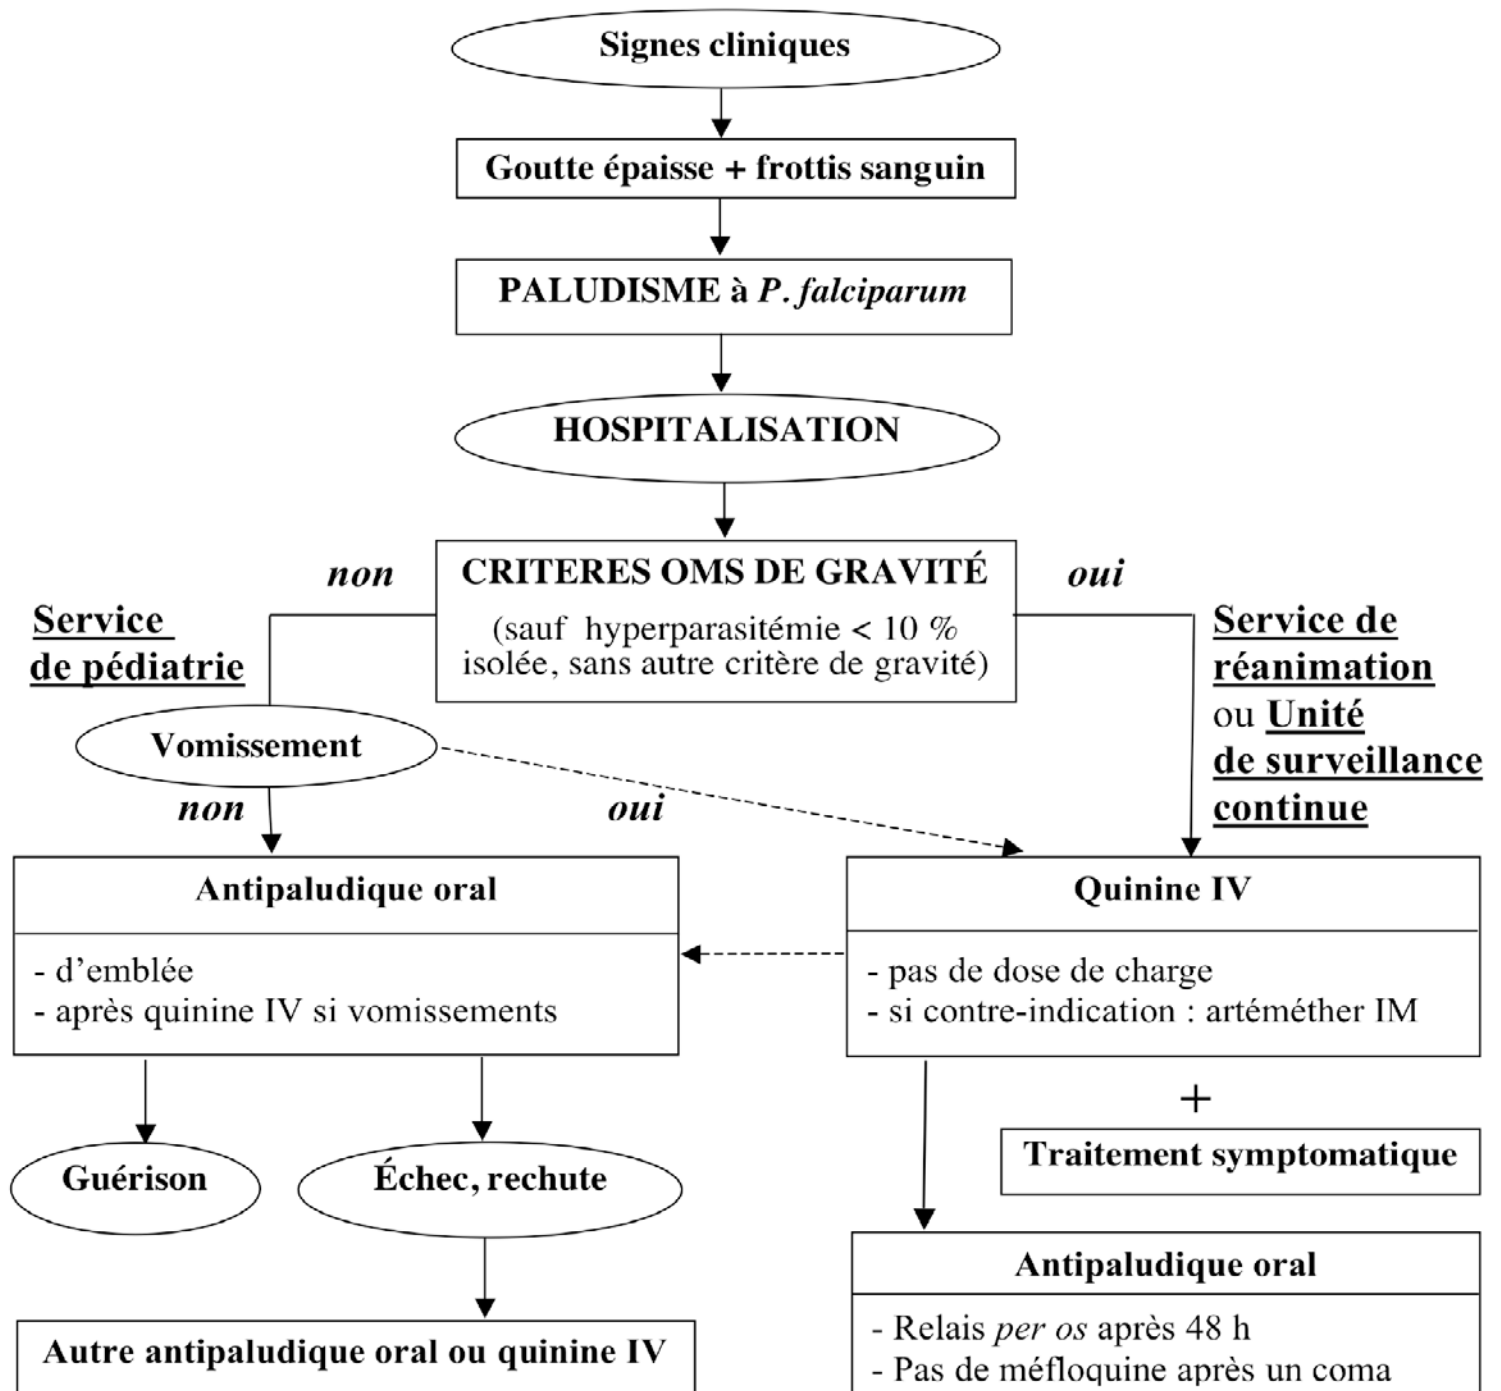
Signes cliniques

Goutte épaisse + frottis sanguin

PALUDISME à P. falciparum

HOSPITALISATION

non

CRITERES OMS DE GRAVITÉ

(sauf hyperparasitémie < 10 % isolée, sans autre critère de gravité)

oui

Service de pédiatrie

Service de réanimation ou Unité de surveillance continue

Vomissement

non

oui

Antipaludique oral

- d'emblée
- après quinine IV si vomissements

Quinine IV

- pas de dose de charge
- si contre-indication : artéméther IM

+

Traitement symptomatique

Guérison

Échec, rechute

Autre antipaludique oral ou quinine IV

Antipaludique oral

- Relais per os après 48 h
- Pas de méfloquine après un coma